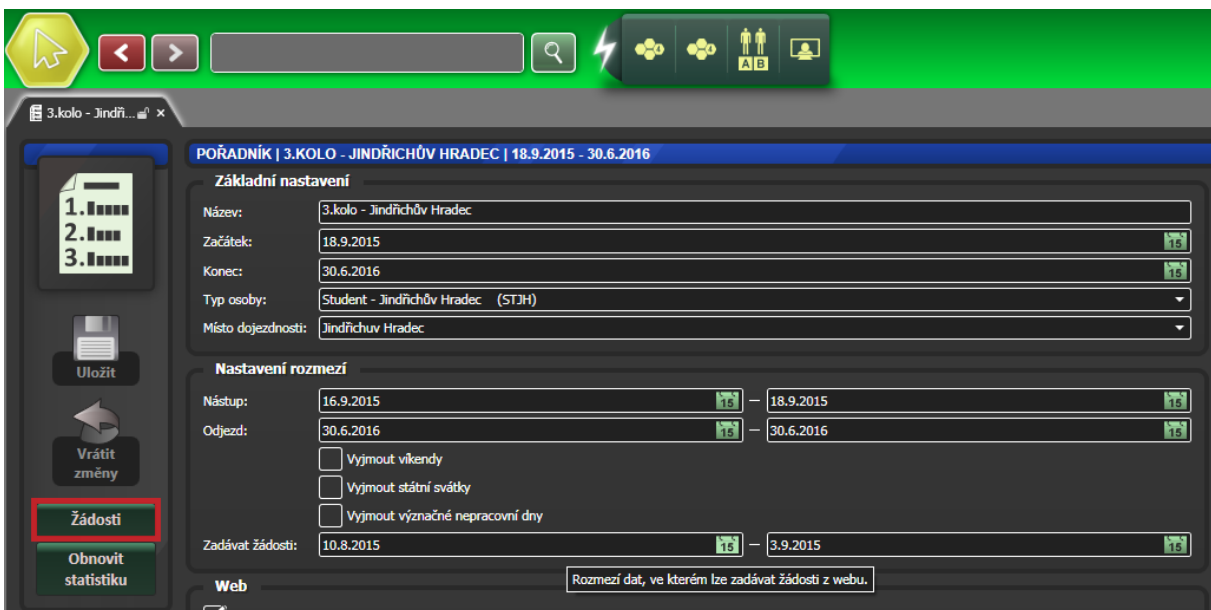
3.kolo - Jindři... ×

POŘADNÍK | 3.KOLO - JINDŘICHŮV HRADEC | 18.9.2015 - 30.6.2016

Základní nastavení

Název: 3.kolo - Jindřichův Hradec

Začátek: 18.9.2015 15

Konec: 30.6.2016 15

Typ osoby: Student - Jindřichův Hradec (STJH)

Místo dojezdnosti: Jindřichuv Hradec

Nastavení rozmezí

Nástup: 16.9.2015 15 – 18.9.2015 15

Odjezd: 30.6.2016 15 – 30.6.2016 15

Vyjmout víkendy

Vyjmout státní svátky

Vyjmout význačné nepracovní dny

Zadávat žádosti: 10.8.2015 15 – 3.9.2015 15

Rozmezí dat, ve kterém lze zadávat žádosti z webu.

Web

1.
2.
3.

Uložit

Vrátit změny

Žádosti

Obnovit statistiku

A B